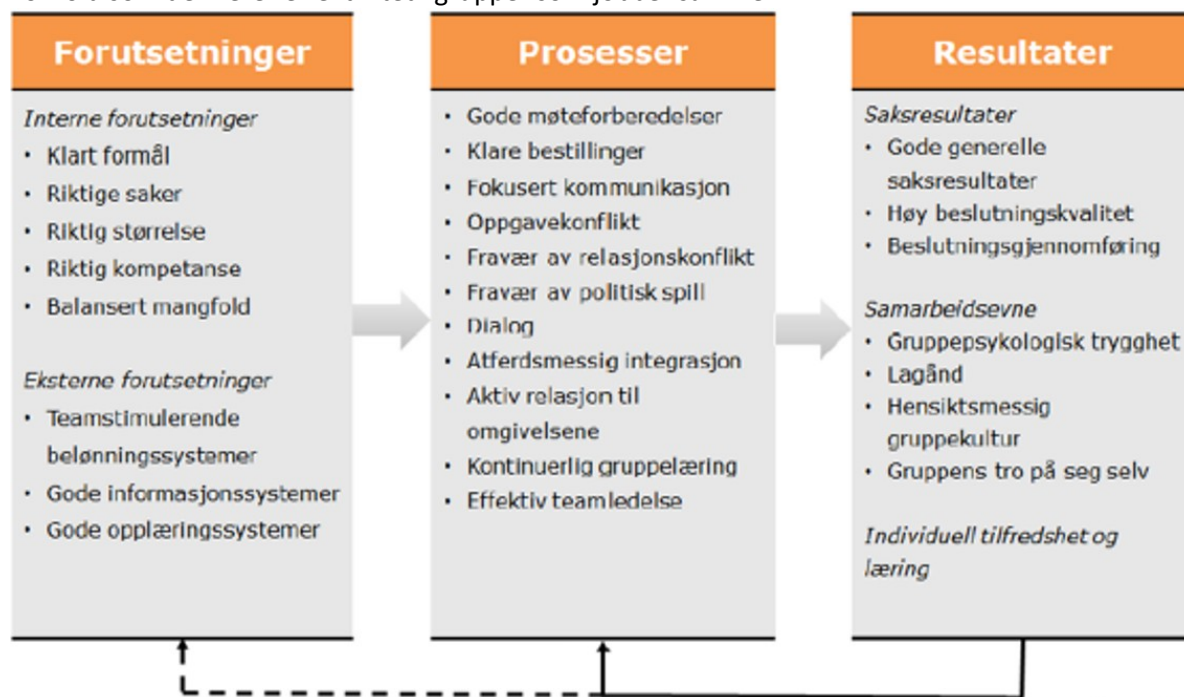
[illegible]

Forutsetninger

*Interne forutsetninger*
- Klart formål
- Riktige saker
- Riktig størrelse
- Riktig kompetanse
- Balansert mangfold

*Eksterne forutsetninger*
- Teamstimulerende belønningssystemer
- Gode informasjonssystemer
- Gode opplæringssystemer

Prosesser

- Gode møteforberedelser
- Klare bestillinger
- Fokusert kommunikasjon
- Oppgavekonflikt
- Fravær av relasjonskonflikt
- Fravær av politisk spill
- Dialog
- Atferdsmessig integrasjon
- Aktiv relasjon til omgivelsene
- Kontinuerlig gruppelæring
- Effektiv teamledelse

Resultater

*Saksresultater*
- Gode generelle saksresultater
- Høy beslutningskvalitet
- Beslutningsgjennomføring

*Samarbeidsevne*
- Gruppepsykologisk trygghet
- Lagånd
- Hensiktsmessig gruppekultur
- Gruppens tro på seg selv

*Individuell tilfredshet og læring*